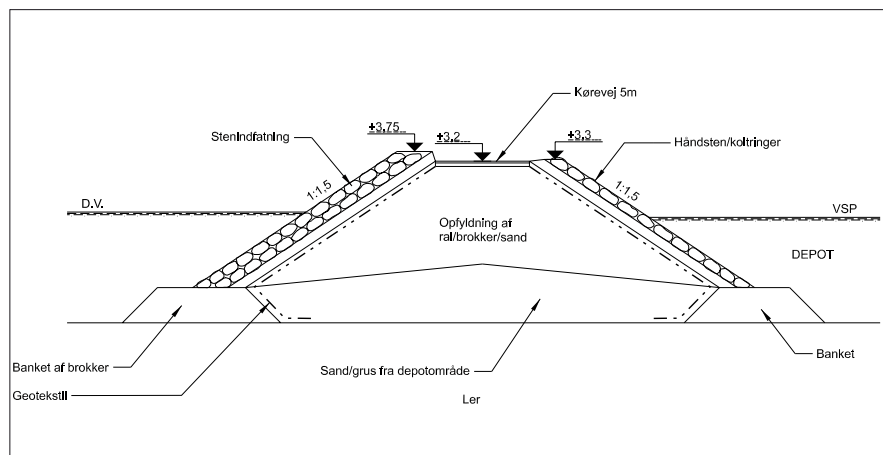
Kørevej 5m

+3.75

+3.2

+3.3

Stenindfatning

Håndsten/koltringer

1:1.5

1:1.5

D.V.

VSP

Opfyldning af ral/brokker/sand

DEPOT

Banket af brokker

Sand/grus fra depotområde

Banket

Geotekstil

Ler